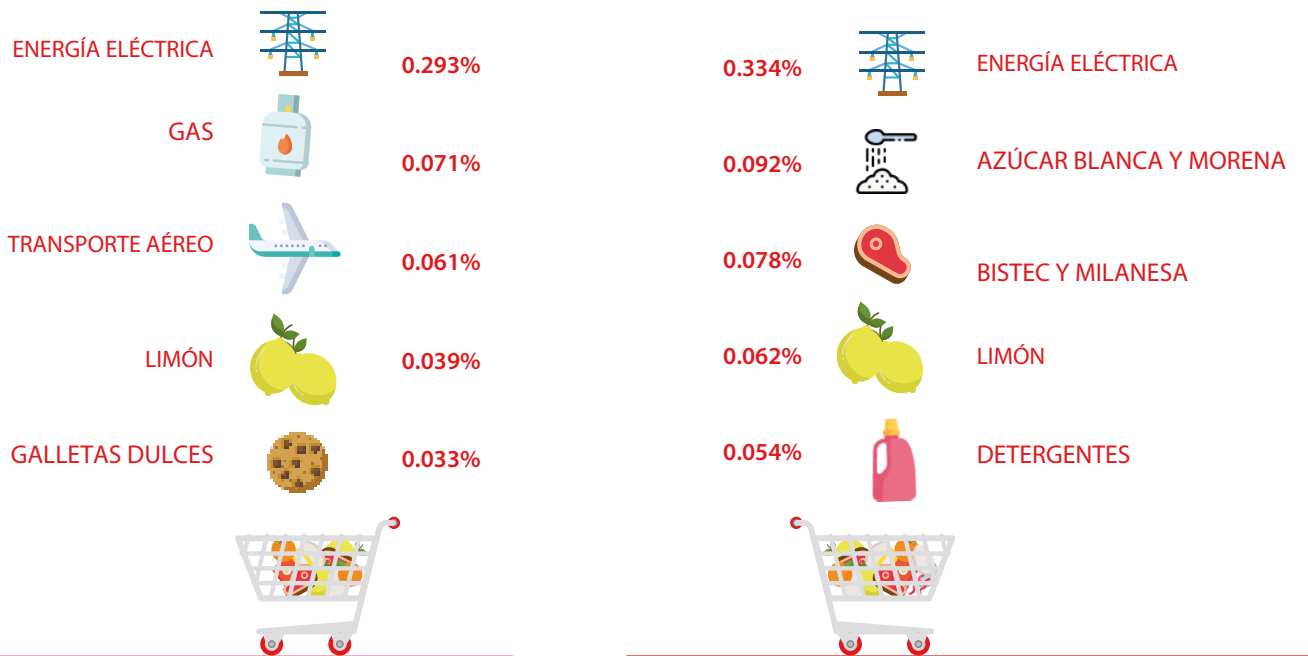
ENERGÍA ELÉCTRICA
0.293%

GAS
0.071%

TRANSPORTE AÉREO
0.061%

LIMÓN
0.039%

GALLETAS DULCES
0.033%

0.334%
ENERGÍA ELÉCTRICA

0.092%
AZÚCAR BLANCA Y MORENA

0.078%
BISTEC Y MILANESA

0.062%
LIMÓN

0.054%
DETERGENTES